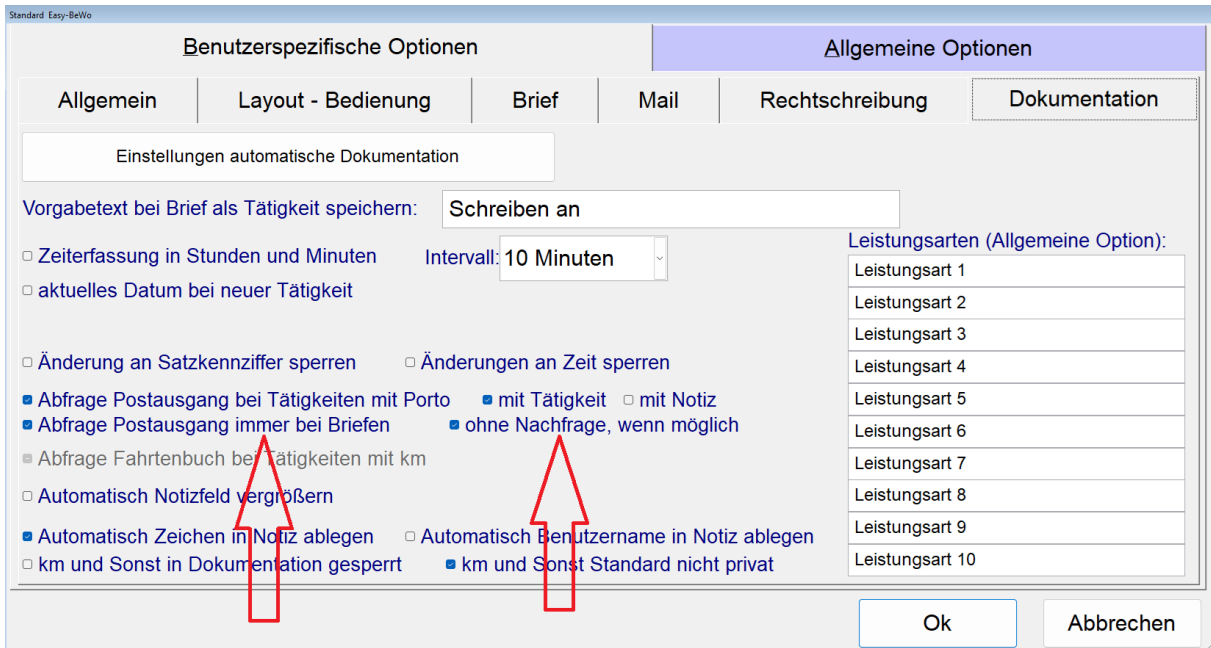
Standard Easy-BeWo

Benutzerspezifische Optionen | Allgemeine Optionen

Allgemein | Layout - Bedienung | Brief | Mail | Rechtschreibung | Dokumentation

Einstellungen automatische Dokumentation

Vorgabetext bei Brief als Tätigkeit speichern: Schreiben an

Zeiterfassung in Stunden und Minuten Intervall: 10 Minuten

aktuelles Datum bei neuer Tätigkeit

Änderung an Satzkennziffer sperren Änderungen an Zeit sperren

Abfrage Postausgang bei Tätigkeiten mit Porto mit Tätigkeit mit Notiz

Abfrage Postausgang immer bei Briefen ohne Nachfrage, wenn möglich

Abfrage Fahrtenbuch bei Tätigkeiten mit km

Automatisch Notizfeld vergrößern

Automatisch Zeichen in Notiz ablegen Automatisch Benutzername in Notiz ablegen

km und Sonst in Dokumentation gesperrt km und Sonst Standard nicht privat

Leistungsarten (Allgemeine Option):

| Leistungsart 1 |
|---|
| Leistungsart 2 |
| Leistungsart 3 |
| Leistungsart 4 |
| Leistungsart 5 |
| Leistungsart 6 |
| Leistungsart 7 |
| Leistungsart 8 |
| Leistungsart 9 |
| Leistungsart 10 |

Ok Abbrechen